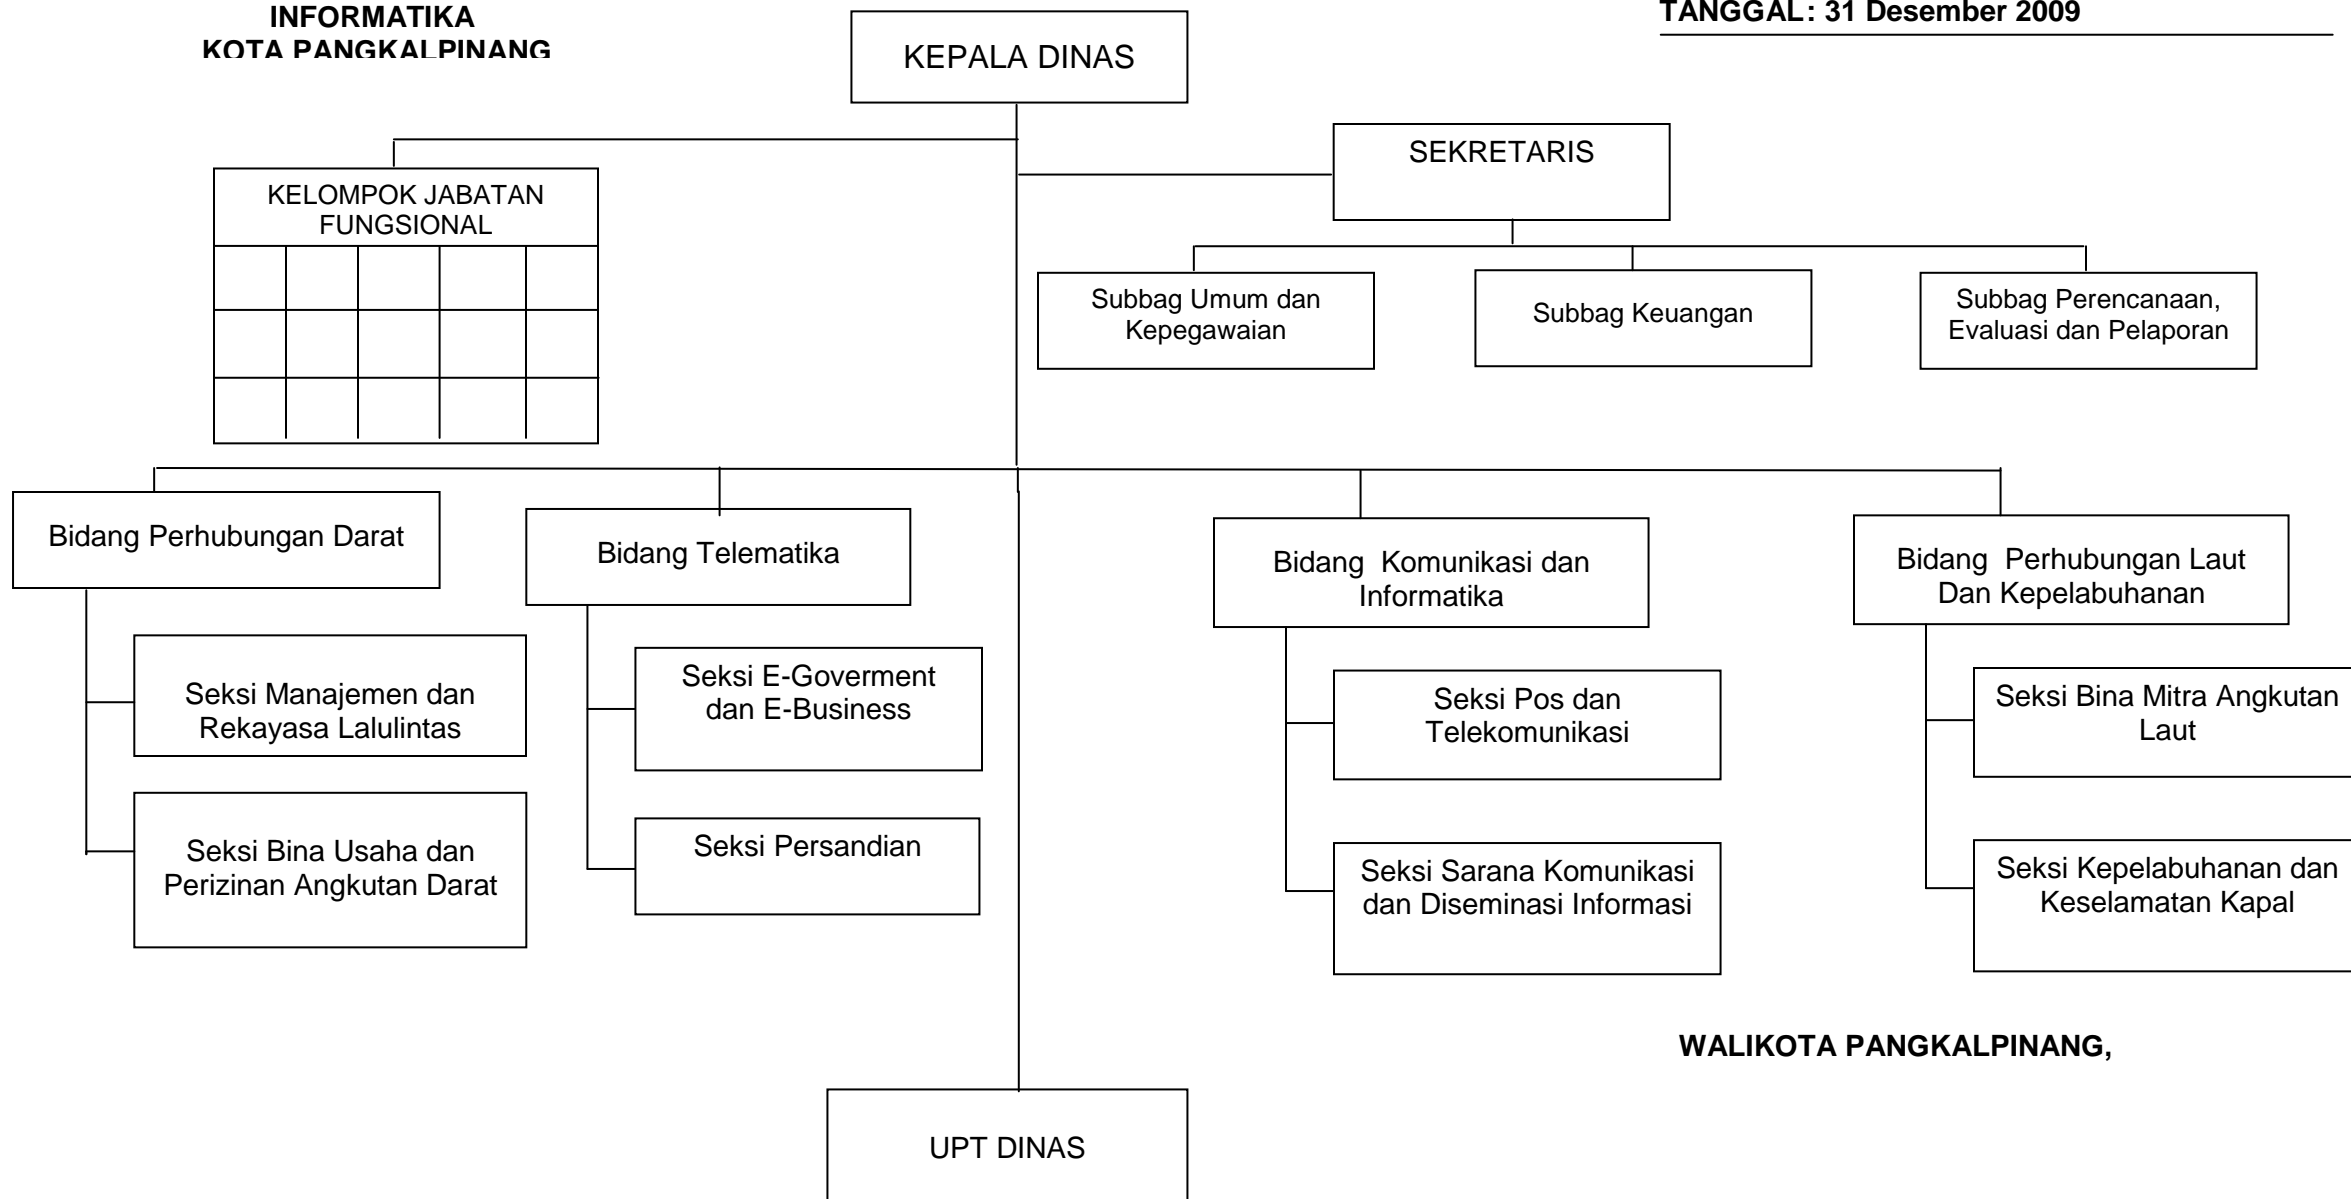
INFORMATIKA
KOTA PANGKALPINANG

TANGGAL: 31 Desember 2009

KEPALA DINAS

KELOMPOK JABATAN FUNGSIONAL

SEKRETARIS

Subbag Umum dan Kepegawaian

Subbag Keuangan

Subbag Perencanaan, Evaluasi dan Pelaporan

Bidang Perhubungan Darat

Seksi Manajemen dan Rekayasa Lalulintas

Seksi Bina Usaha dan Perizinan Angkutan Darat

Bidang Telematika

Seksi E-Goverment dan E-Business

Seksi Persandian

Bidang Komunikasi dan Informatika

Seksi Pos dan Telekomunikasi

Seksi Sarana Komunikasi dan Diseminasi Informasi

Bidang Perhubungan Laut Dan Kepelabuhanan

Seksi Bina Mitra Angkutan Laut

Seksi Kepelabuhanan dan Keselamatan Kapal

WALIKOTA PANGKALPINANG,

UPT DINAS